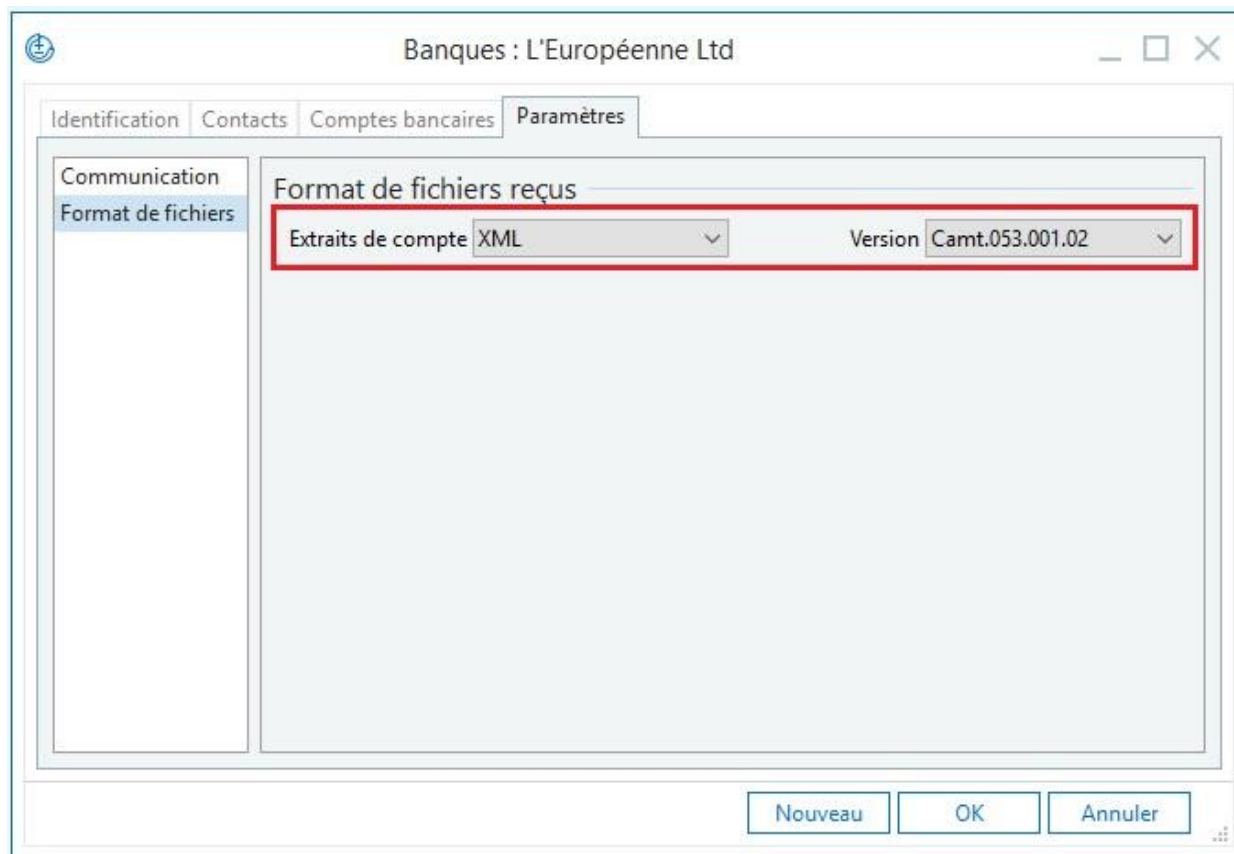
Banques : L'Européenne Ltd

Identification | Contacts | Comptes bancaires | Paramètres

Communication
Format de fichiers

Format de fichiers reçus

Extraits de compte XML

Version Camt.053.001.02

Nouveau | OK | Annuler